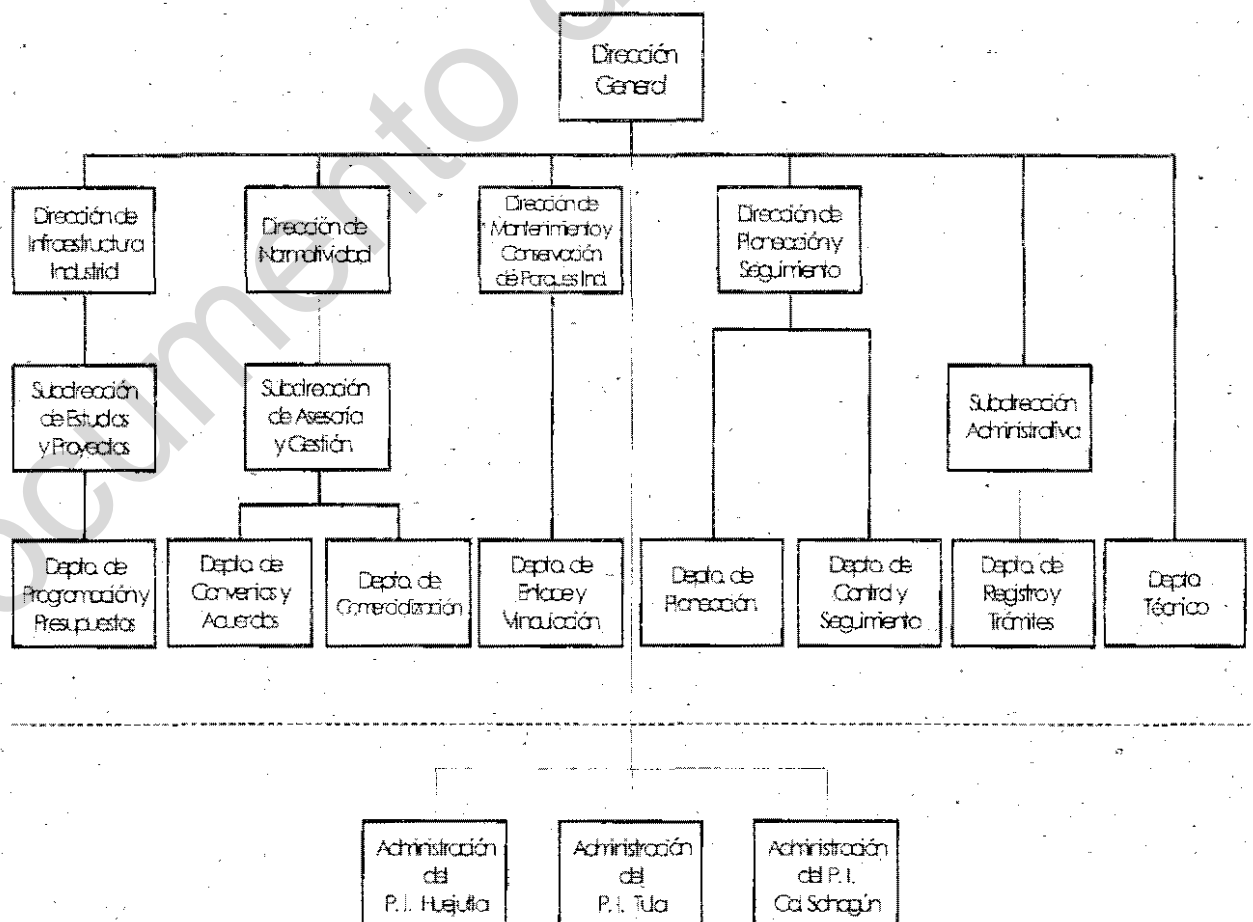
Dirección General

Dirección de Infraestructura Industrial

Dirección de Normatividad

Dirección de Mantenimiento y Conservación de Parques Ind.

Dirección de Planeación y Seguimiento

Subdirección de Estudios y Proyectos

Subdirección de Asesoría y Gestión

Subdirección Administrativa

Depto. de Programación y Presupuestos

Depto. de Convenios y Acuerdos

Depto. de Comercialización

Depto. de Enlace y Vinculación

Depto. de Planeación

Depto. de Control y Seguimiento

Depto. de Registro y Trámites

Depto. Técnico

Administración del P. I. Huejutla

Administración del P. I. Tula

Administración del P. I. Cd. Sahagún